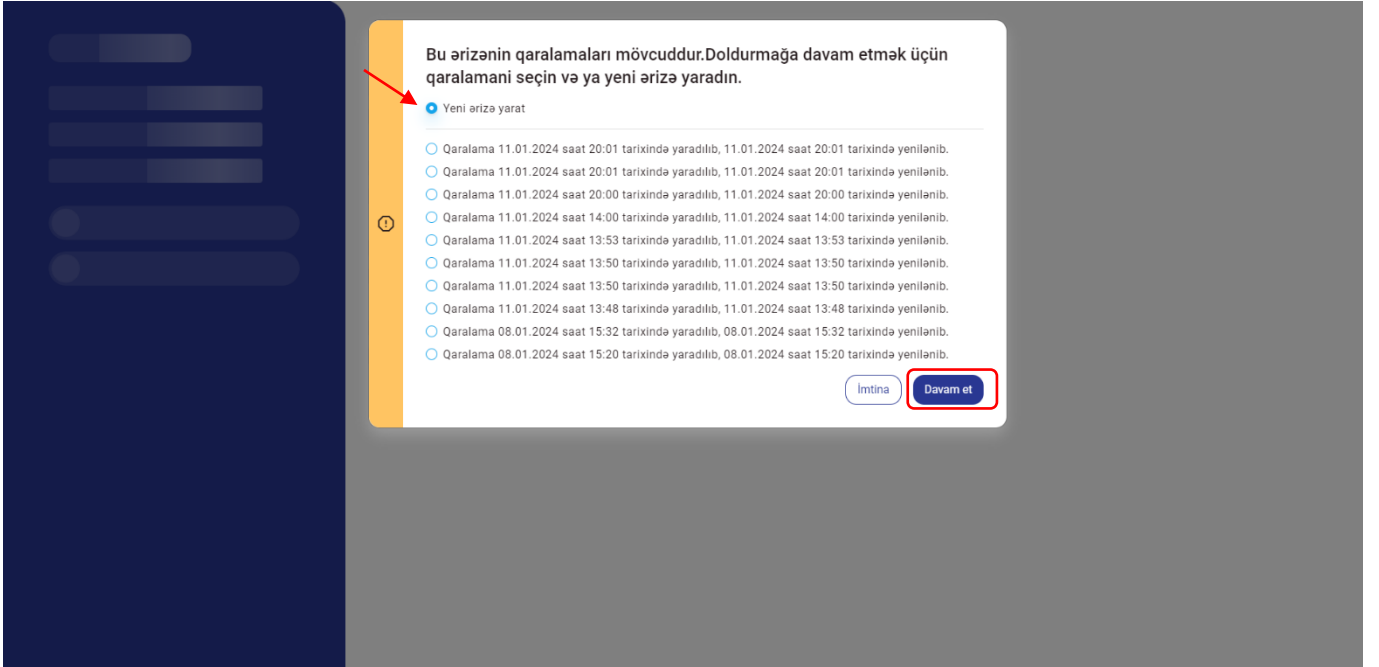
Bu ərizənin qaralamaları mövcuddur.Doldurmağa davam etmək üçün qaralamani seçin və ya yeni ərizə yaradın.

Yeni ərizə yarat

Qaralama 11.01.2024 saat 20:01 tarixində yaradılıb, 11.01.2024 saat 20:01 tarixində yenilənib.
Qaralama 11.01.2024 saat 20:01 tarixində yaradılıb, 11.01.2024 saat 20:01 tarixində yenilənib.
Qaralama 11.01.2024 saat 20:00 tarixində yaradılıb, 11.01.2024 saat 20:00 tarixində yenilənib.
Qaralama 11.01.2024 saat 14:00 tarixində yaradılıb, 11.01.2024 saat 14:00 tarixində yenilənib.
Qaralama 11.01.2024 saat 13:53 tarixində yaradılıb, 11.01.2024 saat 13:53 tarixində yenilənib.
Qaralama 11.01.2024 saat 13:50 tarixində yaradılıb, 11.01.2024 saat 13:50 tarixində yenilənib.
Qaralama 11.01.2024 saat 13:50 tarixində yaradılıb, 11.01.2024 saat 13:50 tarixində yenilənib.
Qaralama 11.01.2024 saat 13:48 tarixində yaradılıb, 11.01.2024 saat 13:48 tarixində yenilənib.
Qaralama 08.01.2024 saat 15:32 tarixində yaradılıb, 08.01.2024 saat 15:32 tarixində yenilənib.
Qaralama 08.01.2024 saat 15:20 tarixində yaradılıb, 08.01.2024 saat 15:20 tarixində yenilənib.

İmtina
Davam et